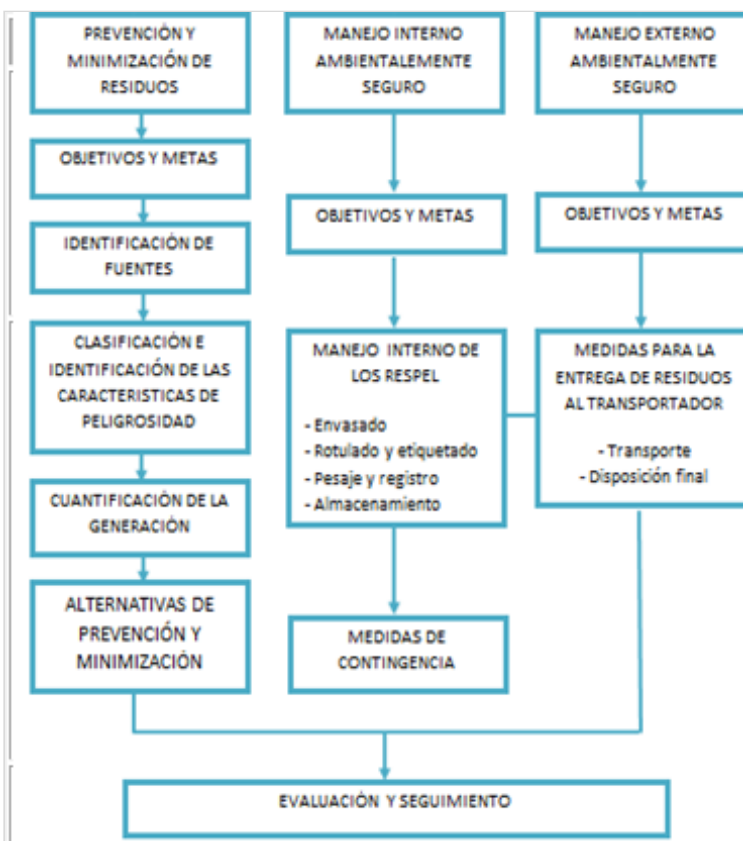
PREVENCIÓN Y MINIMIZACIÓN DE RESIDUOS

OBJETIVOS Y METAS

IDENTIFICACIÓN DE FUENTES

CLASIFICACIÓN E IDENTIFICACIÓN DE LAS CARACTERISTICAS DE PELIGROSIDAD

CUANTIFICACIÓN DE LA GENERACIÓN

ALTERNATIVAS DE PREVENCIÓN Y MINIMIZACIÓN

MANEJO INTERNO AMBIENTALEMENTE SEGURO

OBJETIVOS Y METAS

MANEJO INTERNO DE LOS RESPEL

- Envasado
- Rotulado y etiquetado
- Pesaje y registro
- Almacenamiento

MEDIDAS DE CONTINGENCIA

MANEJO EXTERNO AMBIENTALMENTE SEGURO

OBJETIVOS Y METAS

MEDIDAS PARA LA ENTREGA DE RESIDUOS AL TRANSPORTADOR

- Transporte
- Disposición final

EVALUACIÓN Y SEGUIMIENTO